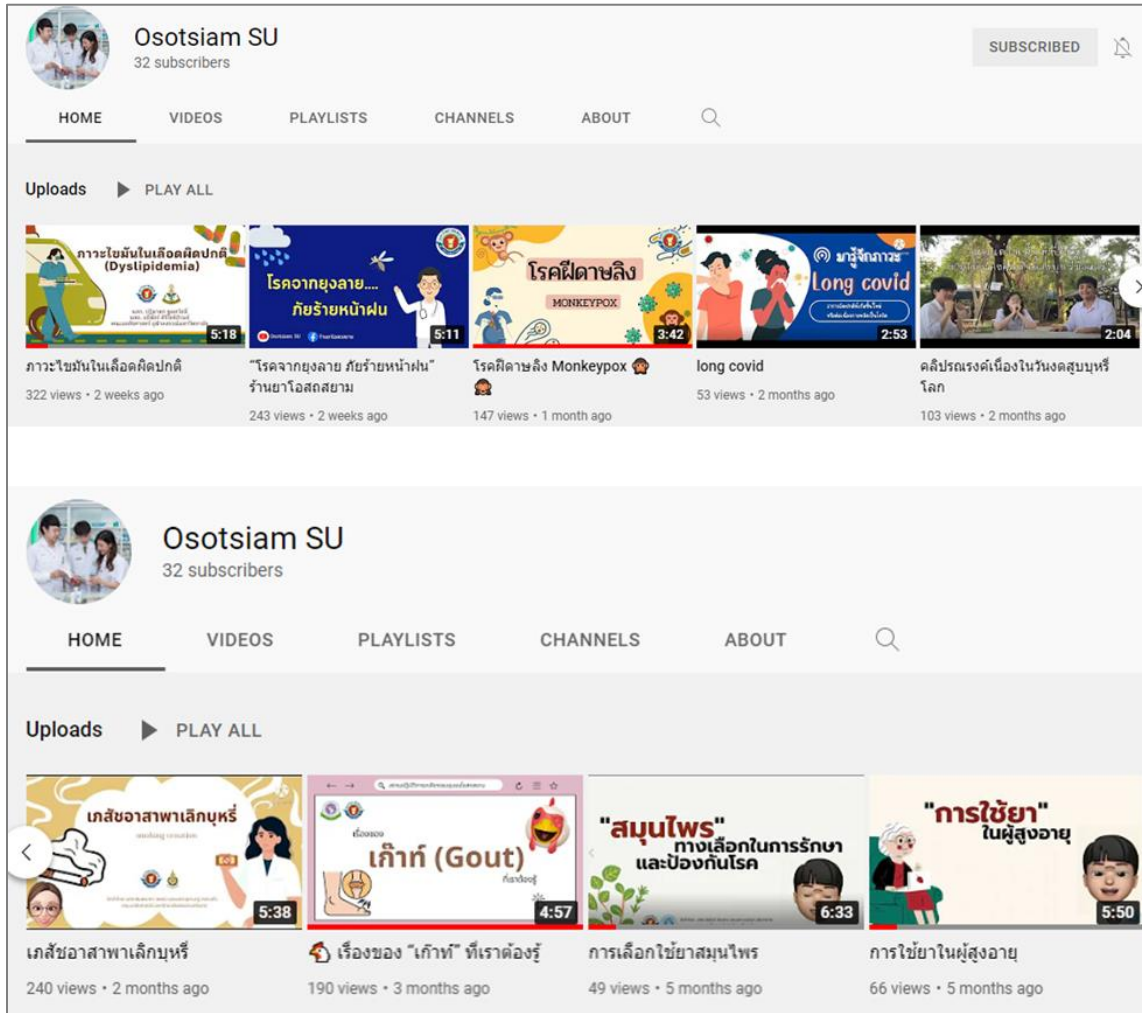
Osotsiam SU
32 subscribers

SUBSCRIBED

HOME VIDEOS PLAYLISTS CHANNELS ABOUT

Uploads ▶ PLAY ALL

ภาวะไขมันในเลือดผิดปกติ (Dyslipidemia)
5:18
ภาวะไขมันในเลือดผิดปกติ
322 views • 2 weeks ago

โรคจากยุงลาย... ภัยร้ายหน้าฝน
5:11
"โรคจากยุงลาย ภัยร้ายหน้าฝน" ร้านยาโอสถสยาม
243 views • 2 weeks ago

โรคฝีดาษลิง MONKEYPOX
3:42
โรคฝีดาษลิง Monkeypox 🙊 🙊
147 views • 1 month ago

มารู้จักภาวะ Long covid
2:53
long covid
53 views • 2 months ago

2:04
คลิปรณรงค์เนื่องในวันงดสูบบุหรี่โลก
103 views • 2 months ago

Osotsiam SU
32 subscribers

HOME VIDEOS PLAYLISTS CHANNELS ABOUT

Uploads ▶ PLAY ALL

เภสัชอาสาพาเลิกบุหรี่
smoking cessation
5:38
เภสัชอาสาพาเลิกบุหรี่
240 views • 2 months ago

เรื่องของ เก๊าท์ (Gout) ที่เราต้องรู้
4:57
🐔 เรื่องของ "เก๊าท์" ที่เราต้องรู้
190 views • 3 months ago

"สมุนไพร" ทางเลือกในการรักษาและป้องกันโรค
6:33
การเลือกใช้ยาสมุนไพร
49 views • 5 months ago

"การใช้ยา" ในผู้สูงอายุ
5:50
การใช้ยาในผู้สูงอายุ
66 views • 5 months ago